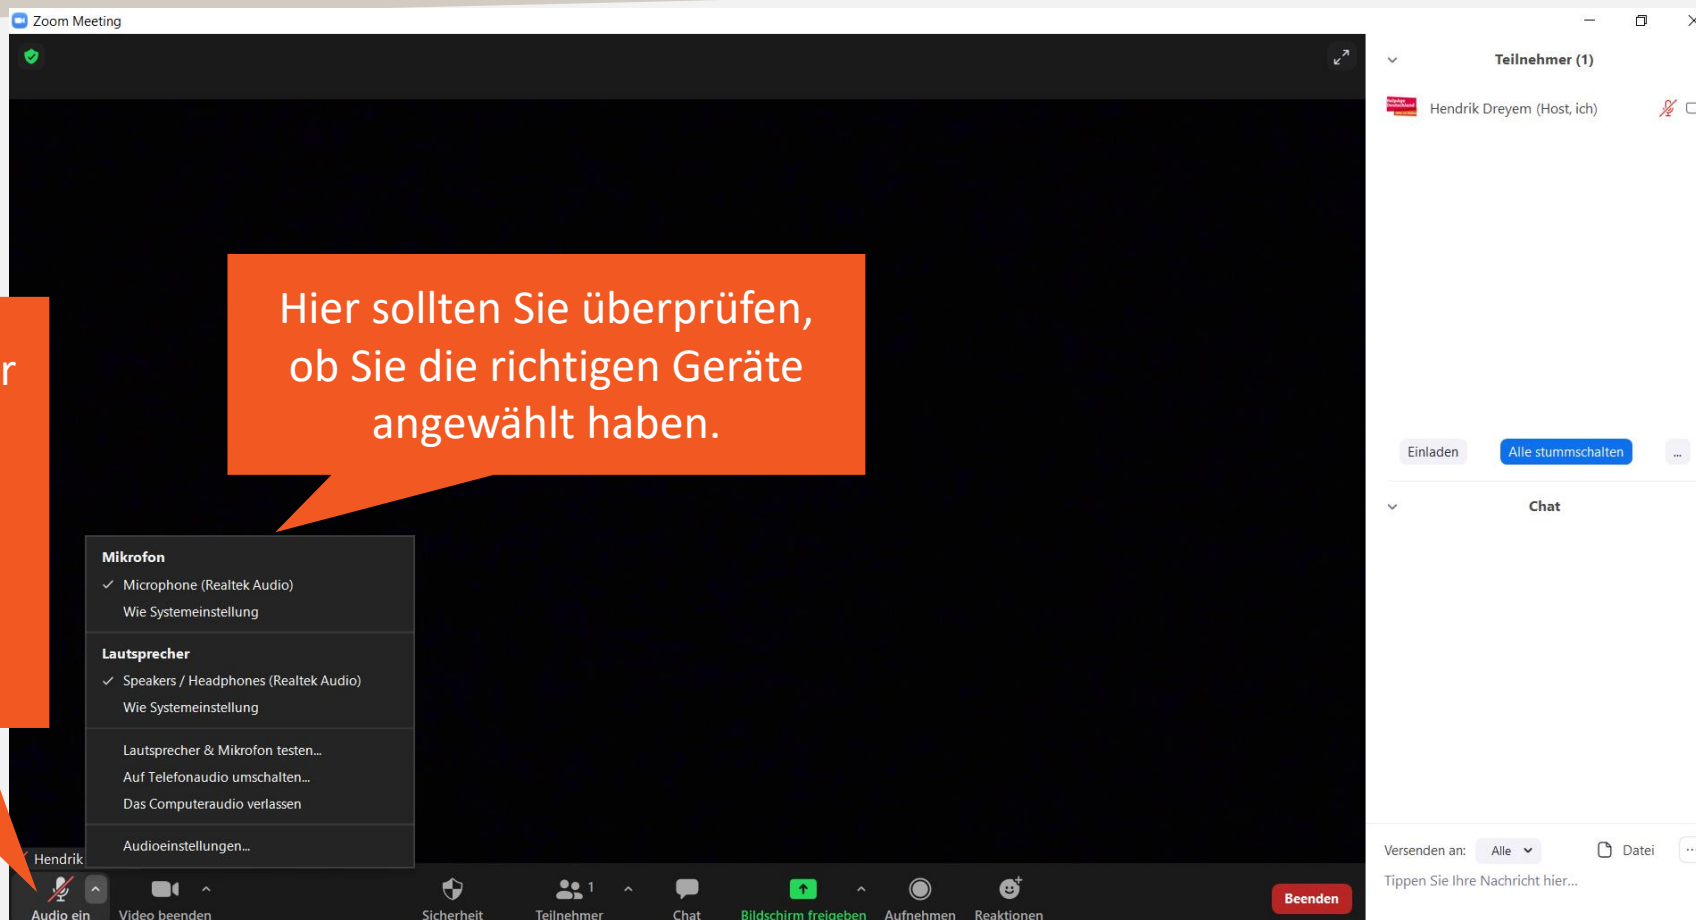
Zoom Meeting

Teilnehmer (1)

Hendrik Dreyem (Host, ich)

r

Hier sollten Sie überprüfen, ob Sie die richtigen Geräte angewählt haben.

Mikrofon
✓ Microphone (Realtek Audio)
Wie Systemeinstellung

Lautsprecher
✓ Speakers / Headphones (Realtek Audio)
Wie Systemeinstellung

Lautsprecher & Mikrofon testen...
Auf Telefonaudio umschalten...
Das Computeraudio verlassen

Audioeinstellungen...

Hendrik

Audio ein   Video beenden   Sicherheit   Teilnehmer 1   Chat   Bildschirm freigeben   Aufnehmen   Reaktionen   Beenden

Einladen   Alle stummschalten   ...

Chat

Versenden an: Alle   Datei   ...

Tippen Sie Ihre Nachricht hier...